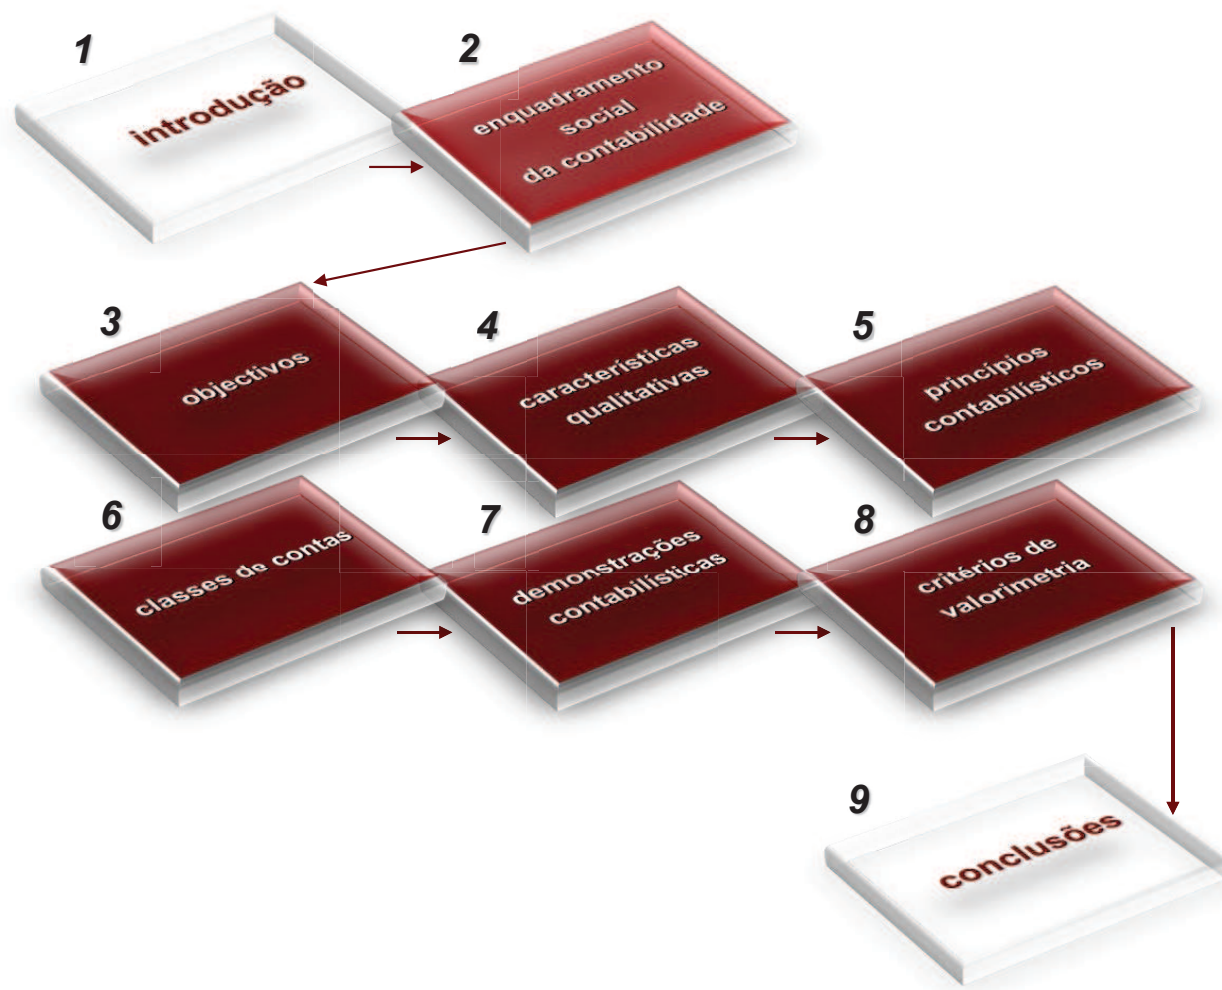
1
introdução

2
enquadramento social da contabilidade

3
objectivos

4
características qualitativas

5
princípios contabilísticos

6
classes de contas

7
demonstrações contabilísticas

8
critérios de valorimetria

9
conclusões